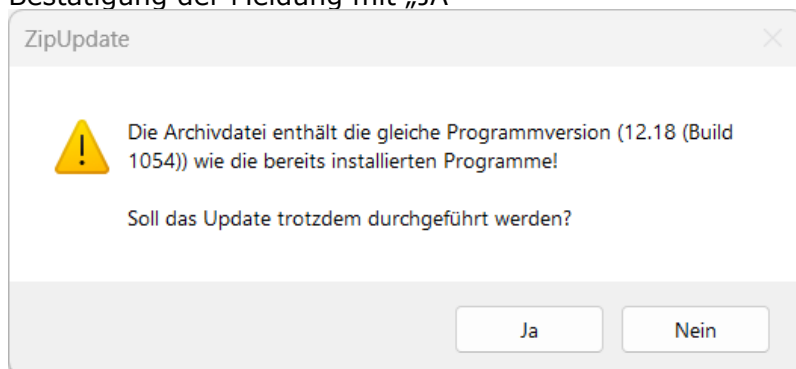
Bestätigung der Meldung mit „JA“

ZipUpdate

Die Archivdatei enthält die gleiche Programmversion (12.18 (Build 1054)) wie die bereits installierten Programme!

Soll das Update trotzdem durchgeführt werden?

Ja

Nein